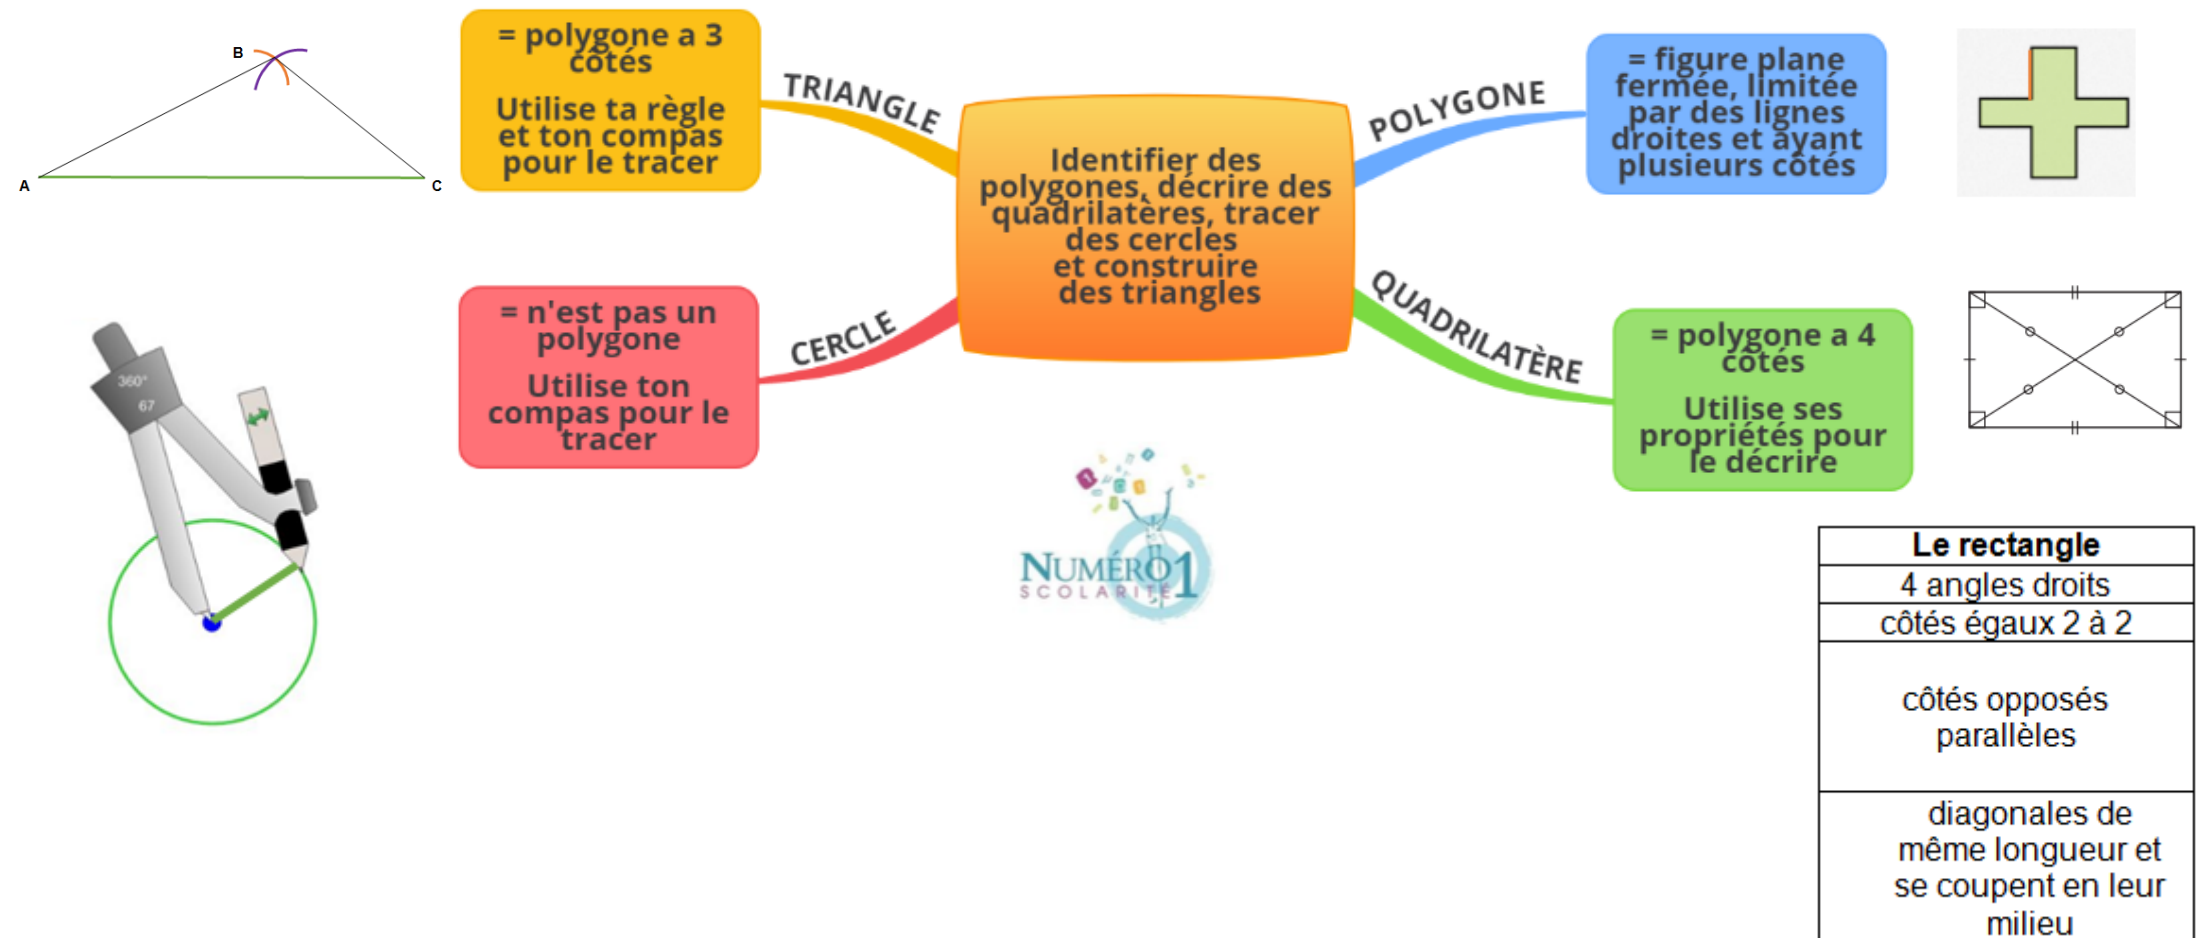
B
A
C

= polygone a 3 côtés

Utilise ta règle et ton compas pour le tracer

TRIANGLE

Identifier des polygones, décrire des quadrilatères, tracer des cercles et construire des triangles

POLYGONE

= figure plane fermée, limitée par des lignes droites et ayant plusieurs côtés

360°
67

= n'est pas un polygone

Utilise ton compas pour le tracer

CERCLE

QUADRILATÈRE

= polygone a 4 côtés

Utilise ses propriétés pour le décrire

NUMÉRO 1
SCOLARITÉ

| Le rectangle |
|---|
| 4 angles droits |
| côtés égaux 2 à 2 |
| côtés opposés parallèles |
| diagonales de même longueur et se coupent en leur milieu |